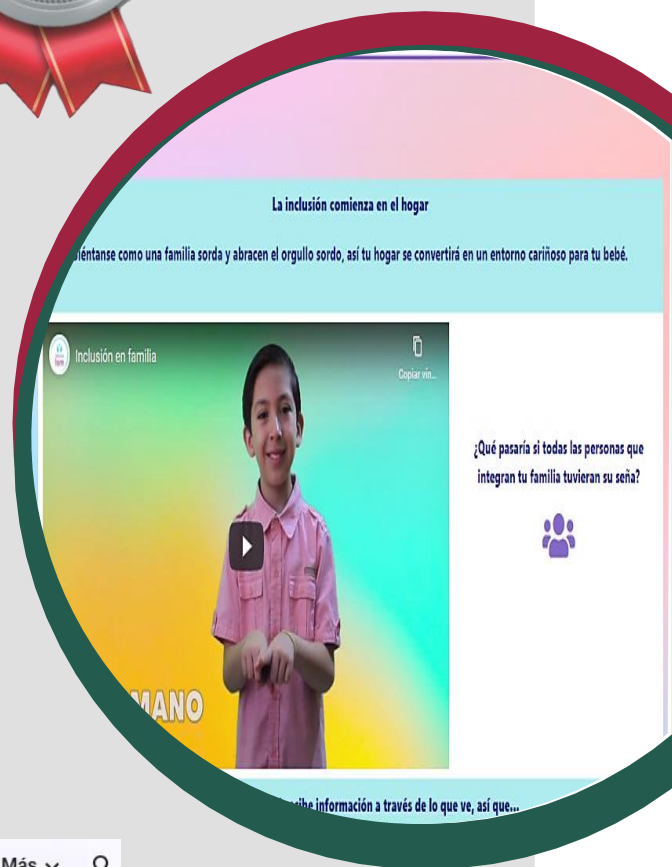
La inclusión comienza en el hogar

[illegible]iéntanse como una familia sorda y abracen el orgullo sordo, así tu hogar se convertirá en un entorno cariñoso para tu bebé.

Inclusión en familia

Copiar vín...

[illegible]MANO

¿Qué pasaría si todas las personas que integran tu familia tuvieran su seña?

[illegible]ibe información a través de lo que ve, así que...

Más